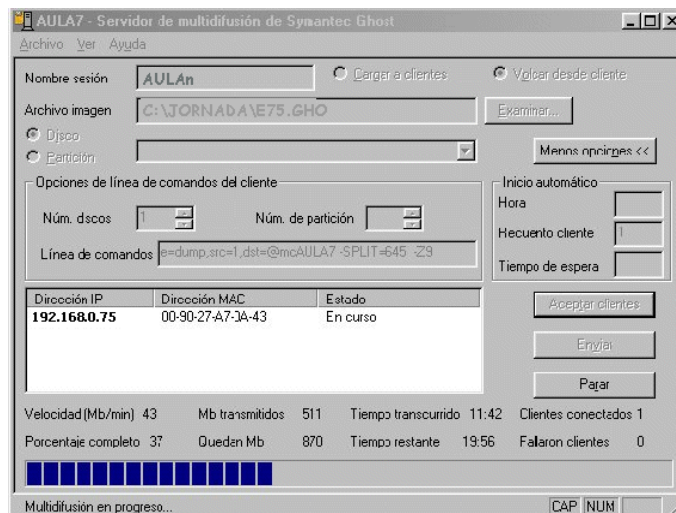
AULA7 - Servidor de multidifusión de Symantec Ghost

Archivo Ver Ayuda

Nombre sesión AULAn

Cargar a clientes

Volcar desde cliente

Archivo imagen C:\JORNADA\E75.GHO

Examinar...

Disco

Partición

Menos opciones <<

Opciones de línea de comandos del cliente

Núm. discos 1

Núm. de partición

Línea de comandos e=dump,src=1,dst=@mcAULA7 -SPLIT=645 -Z9

Inicio automático

Hora

Recuento cliente 1

Tiempo de espera

| Dirección IP | Dirección MAC | Estado |
|---|---|---|
| 192.168.0.75 | 00-90-27-A7-3A-43 | En curso |

Aceptar clientes

Enviar

Parar

Velocidad (Mb/min) 43 Mb transmitidos 511 Tiempo transcurrido 11:42 Clientes conectados 1

Porcentaje completo 37 Quedan Mb 870 Tiempo restante 19:56 Fallaron clientes 0

Multidifusión en progreso...

CAP NUM